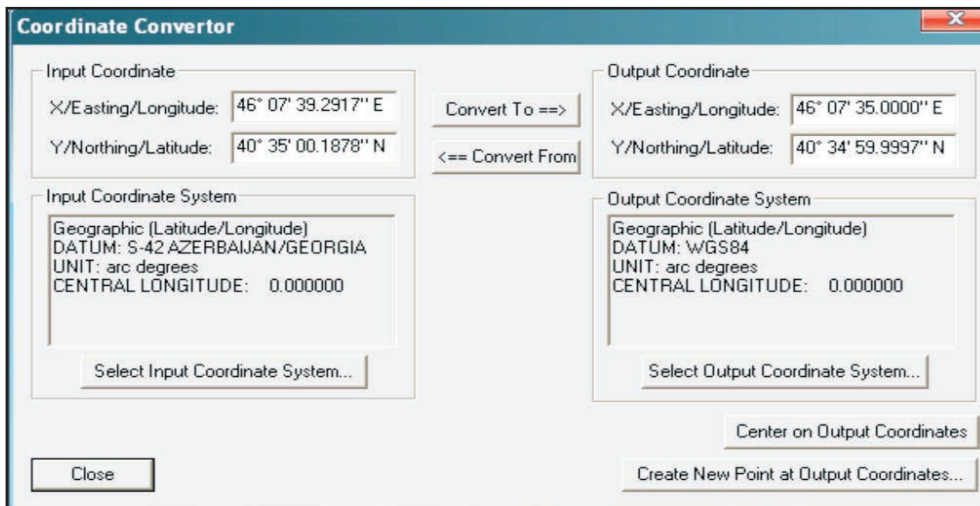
Coordinate Convertor

Input Coordinate
X/Easting/Longitude: 46° 07' 39.2917'' E
Y/Northing/Latitude: 40° 35' 00.1878'' N

Convert To ==>
<== Convert From

Output Coordinate
X/Easting/Longitude: 46° 07' 35.0000'' E
Y/Northing/Latitude: 40° 34' 59.9997'' N

Input Coordinate System
Geographic (Latitude/Longitude)
DATUM: S-42 AZERBAIJAN/GEORGIA
UNIT: arc degrees
CENTRAL LONGITUDE: 0.000000

Select Input Coordinate System...

Output Coordinate System
Geographic (Latitude/Longitude)
DATUM: WGS84
UNIT: arc degrees
CENTRAL LONGITUDE: 0.000000

Select Output Coordinate System...

Center on Output Coordinates

Close

Create New Point at Output Coordinates...